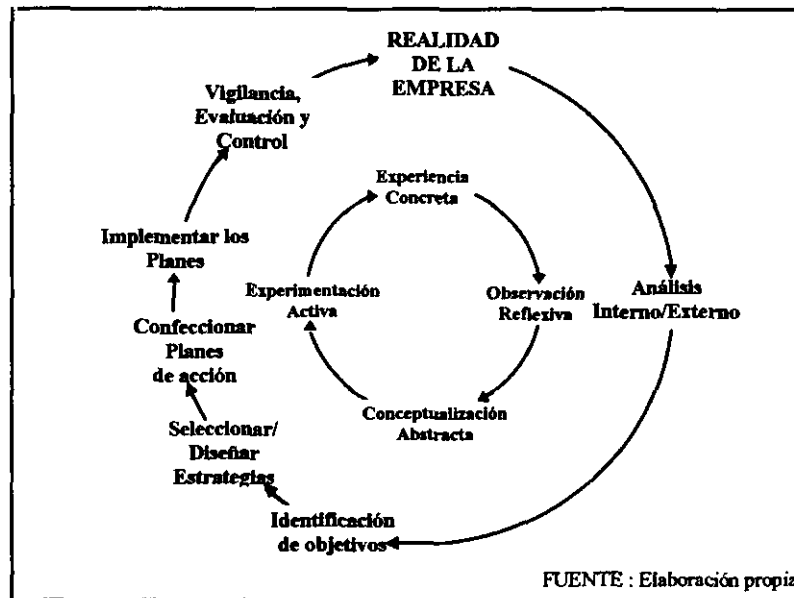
REALIDAD DE LA EMPRESA

Análisis Interno/Externo

Identificación de objetivos

Seleccionar/ Diseñar Estrategias

Confeccionar Planes de acción

Implementar los Planes

Vigilancia, Evaluación y Control

Experiencia Concreta

Observación Reflexiva

Conceptualización Abstracta

Experimentación Activa

FUENTE : Elaboración propia